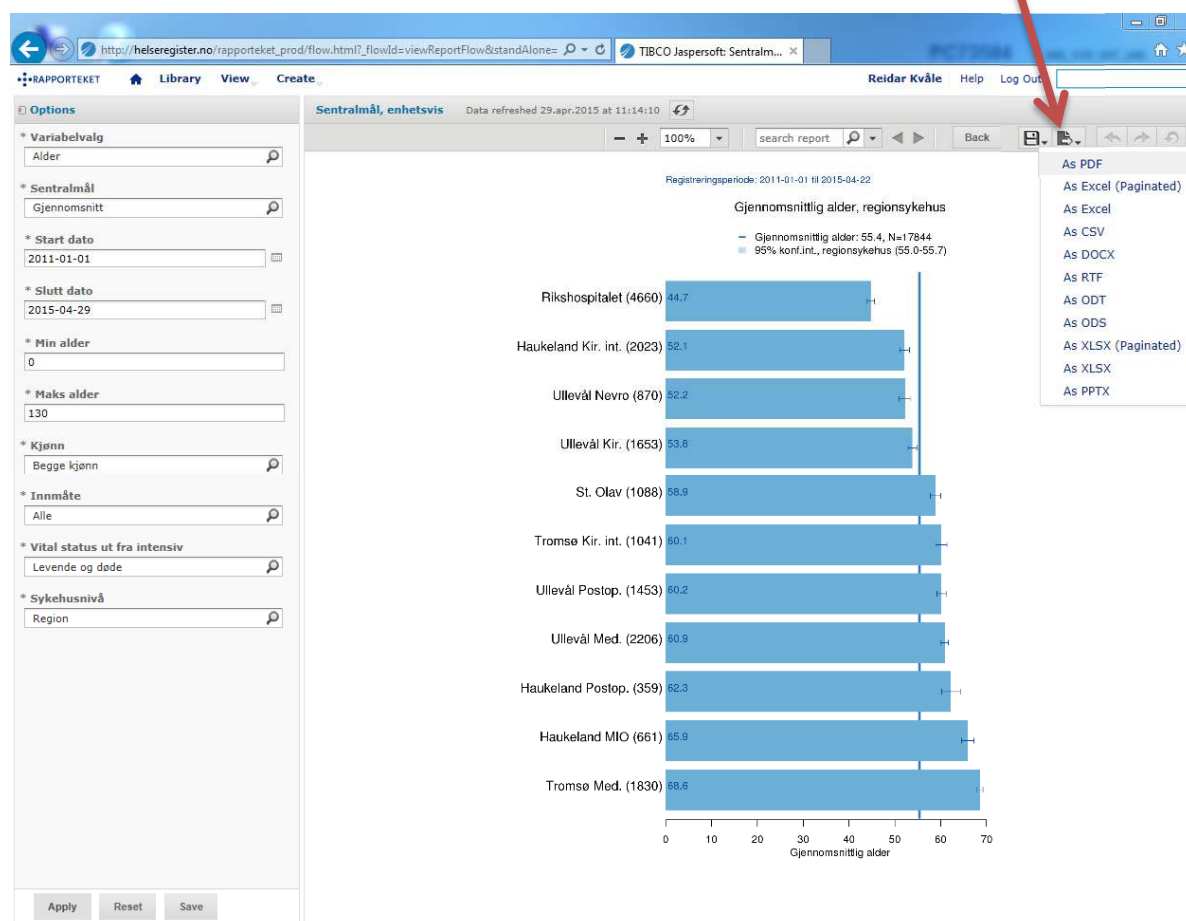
http://helseregister.no/rapporteket_prod/flow.html?_flowId=viewReportFlow&standAlone=
TIBCO Jaspersoft: Sentralm...

RAPPORTEKET Library View Create
Reidar Kvåle Help Log Out

Options
* Variabelvalg
Alder
* Sentralmål
Gjennomsnitt
* Start dato
2011-01-01
* Slutt dato
2015-04-29
* Min alder
0
* Maks alder
130
* Kjønn
Begge kjønn
* Innmåte
Alle
* Vital status ut fra intensiv
Levende og døde
* Sykehusnivå
Region

Apply Reset Save

Sentralmål, enhetsvis Data refreshed 29.apr.2015 at 11:14:10

100% search report Back

As PDF
As Excel (Paginated)
As Excel
As CSV
As DOCX
As RTF
As ODT
As ODS
As XLSX (Paginated)
As XLSX
As PPTX

Registreringsperiode: 2011-01-01 til 2015-04-22
Gjennomsnittlig alder, regionsykehus
Gjennomsnittlig alder: 55.4, N=17844
95% konf.int., regionsykehus (55.0-55.7)

Rikshospitalet (4660) 44.7
Haukeland Kir. int. (2023) 52.1
Ullevål Nevro (870) 52.2
Ullevål Kir. (1653) 53.8
St. Olav (1088) 58.9
Tromsø Kir. int. (1041) 60.1
Ullevål Postop. (1453) 60.2
Ullevål Med. (2206) 60.9
Haukeland Postop. (359) 62.3
Haukeland MIO (661) 65.9
Tromsø Med. (1830) 68.6

0 10 20 30 40 50 60 70
Gjennomsnittlig alder